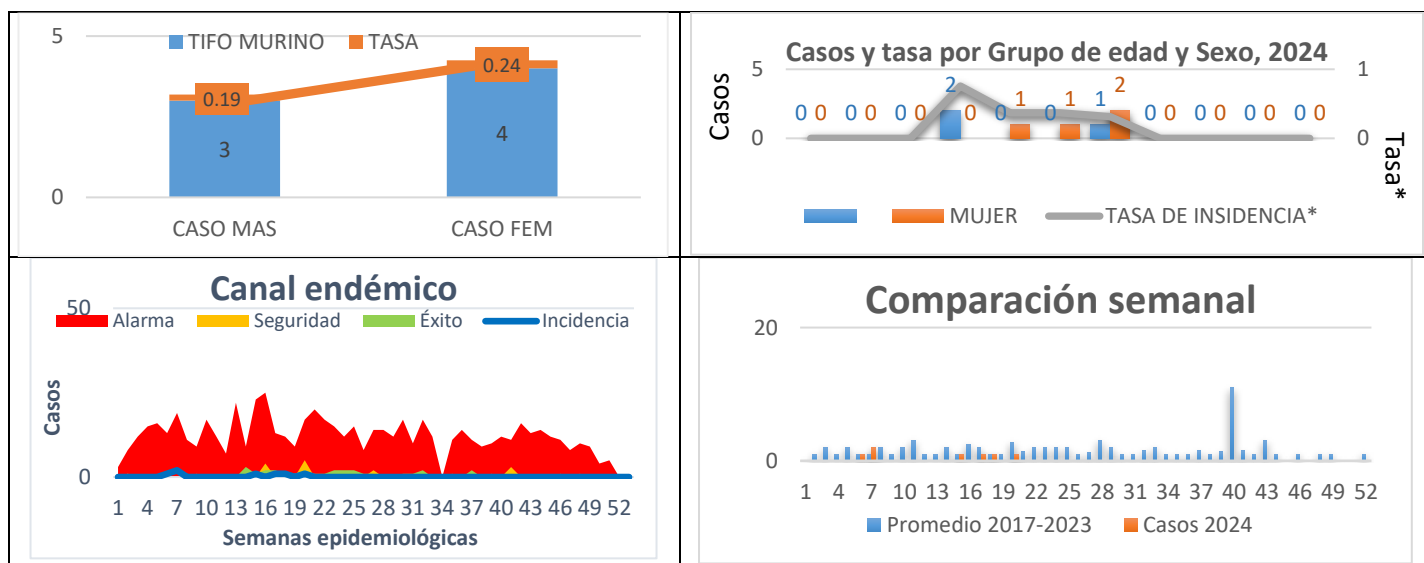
5
TIFO MURINO
TASA
0.19
0.24
3
4
0
CASO MAS
CASO FEM

Casos y tasa por Grupo de edad y Sexo, 2024
5
Casos
0
1
0
Tasa*
0 0 0 0 0 0 2 0 0 1 0 1 1 2 0 0 0 0 0 0 0 0
MUJER
TASA DE INSIDENCIA*

Canal endémico
50
Alarma
Seguridad
Éxito
Incidencia
Casos
0
1 4 7 10 13 16 19 22 25 28 31 34 37 40 43 46 49 52
Semanas epidemiológicas

Comparación semanal
20
0
1 4 7 10 13 16 19 22 25 28 31 34 37 40 43 46 49 52
Promedio 2017-2023
Casos 2024